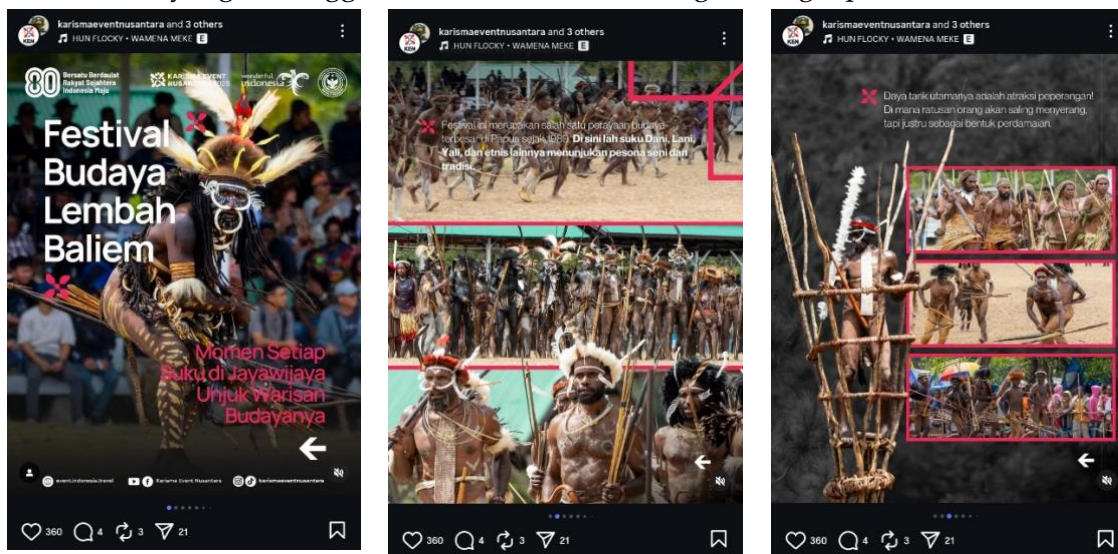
karismaeventnusantara and 3 others
HUN FLOCKY • WAMENA MEKE E

80 Bersatu Berdaulat Rakyat Sejahtera Indonesia Maju

KARISMA EVENT NUSANTARA 2025

wonderful indonesia

Festival Budaya Lembah Baliem

Momen Setiap Suku di Jayawijaya Unjuk Warisan Budayanya

eventindonesia.travel

Karisma Event Nusantara

karismaeventnusantara

360 4 3 21

karismaeventnusantara and 3 others
HUN FLOCKY • WAMENA MEKE E

Festival ini merupakan salah satu perayaan budaya tertua di Papua sejak 1989. Di sini lah suku Dani, Lani, Yali, dan etnis lainnya menunjukan pesona seni dan tradisi.

360 4 3 21

karismaeventnusantara and 3 others
HUN FLOCKY • WAMENA MEKE E

Daya tarik utamanya adalah atraksi peperangan! Di mana ratusan orang akan saling menyerang, tapi justru sebagai bentuk perdamaian.

360 4 3 21